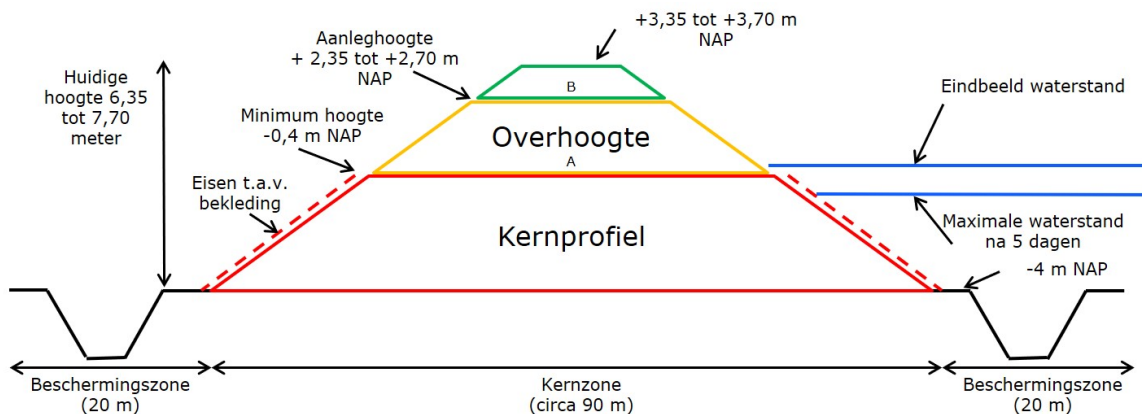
+3,35 tot +3,70 m NAP

Aanleghoogte + 2,35 tot +2,70 m NAP

B

Huidige hoogte 6,35 tot 7,70 meter

Minimum hoogte -0,4 m NAP

Overhoogte

A

Eindbeeld waterstand

Eisen t.a.v. bekleding

Kernprofiel

Maximale waterstand na 5 dagen

-4 m NAP

Beschermingszone (20 m)

Kernzone (circa 90 m)

Beschermingszone (20 m)